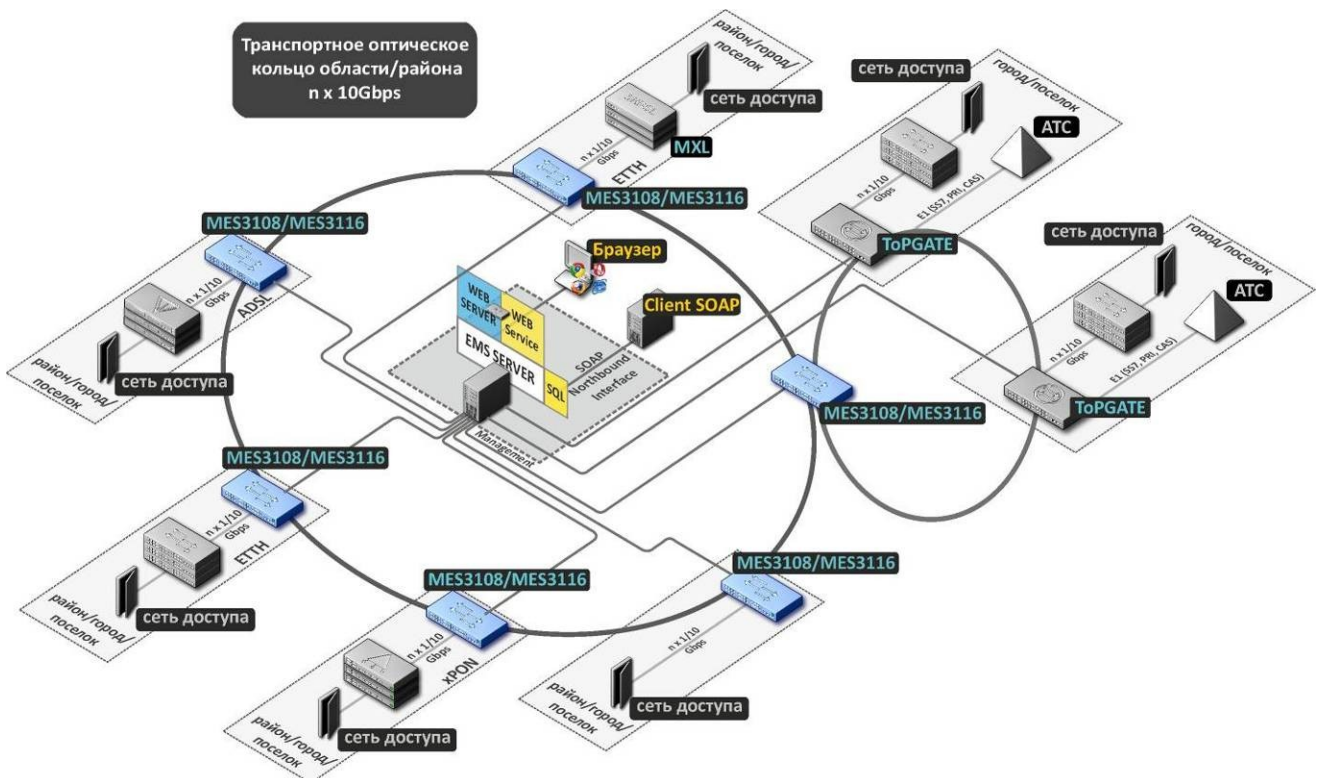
Транспортное оптическое кольцо области/района n x 10Gbps

район/город/поселок

сеть доступа

n x 1/10 Gbps

ETTH

MXL

MES3108/MES3116

сеть доступа

город/поселок

ATC

n x 1/10 Gbps

E1 (SS7, PRI, CAS)

ToPGATE

сеть доступа

город/поселок

ATC

n x 1/10 Gbps

E1 (SS7, PRI, CAS)

ToPGATE

MES3108/MES3116

n x 1/10 Gbps

ADSL

район/город/поселок

сеть доступа

Браузер

WEB SERVER

WEB Service

Client SOAP

EMS SERVER

SQL

SOAP Northbound Interface

Management

MES3108/MES3116

MES3108/MES3116

n x 1/10 Gbps

ETTH

район/город/поселок

сеть доступа

MES3108/MES3116

n x 1/10 Gbps

xPON

район/город/поселок

сеть доступа

MES3108/MES3116

n x 1/10 Gbps

район/город/поселок

сеть доступа